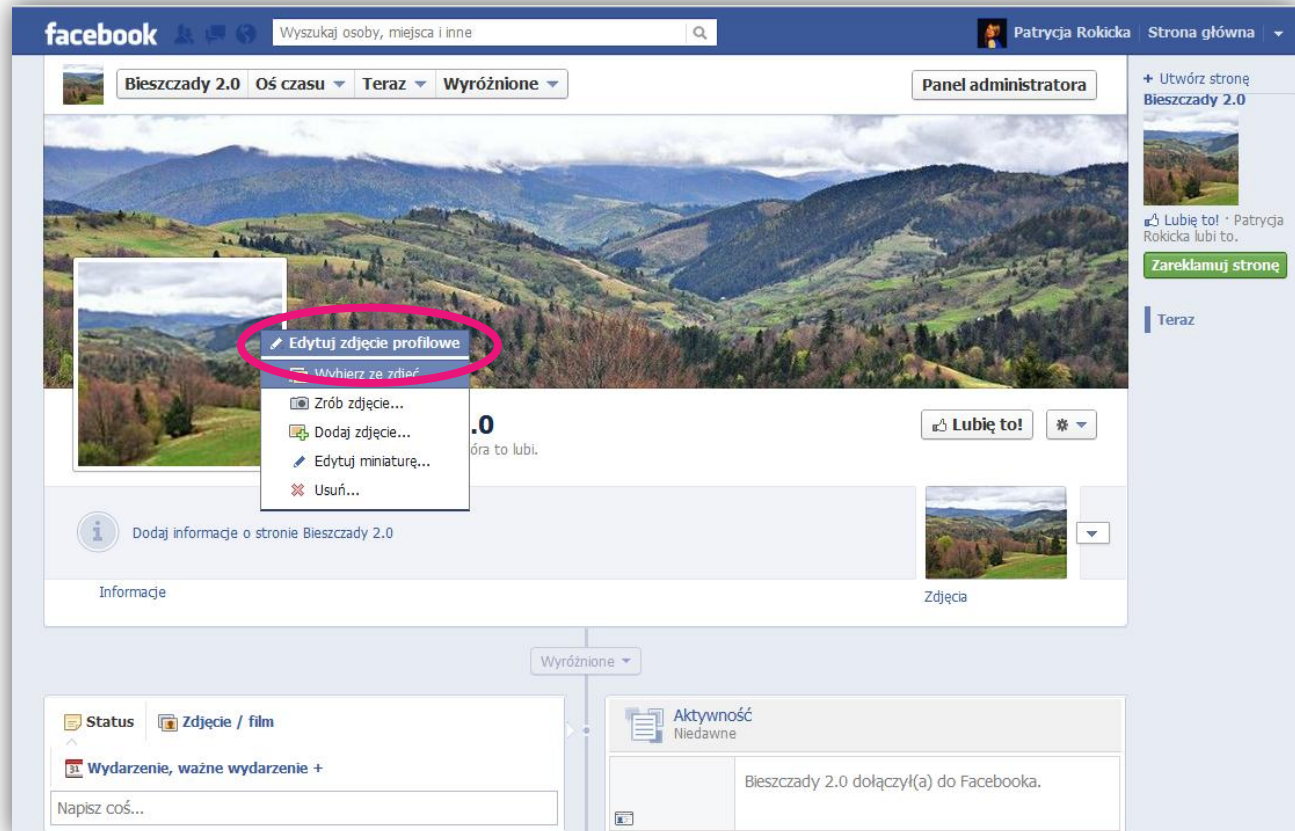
facebook

Wyszukaj osoby, miejsca i inne

Patrycja Rokicka | Strona główna

Bieszczady 2.0 | Oś czasu | Teraz | Wyróżnione

Panel administratora

Edytuj zdjęcie profilowe
Wybierz ze zdjęć
Zrób zdjęcie...
Dodaj zdjęcie...
Edytuj miniaturę...
Usuń...

.0
óra to lubi.

Lubię to!

Dodaj informacje o stronie Bieszczady 2.0

Informacje

Zdjęcia

Wyróżnione

Status | Zdjęcie / film

Wydarzenie, ważne wydarzenie +

Napisz coś...

Aktywność
Niedawne

Bieszczady 2.0 dołączył(a) do Facebooka.

+ Utwórz stronę
Bieszczady 2.0

Lubię to! · Patrycja Rokicka lubi to.

Zareklamuj stronę

Teraz